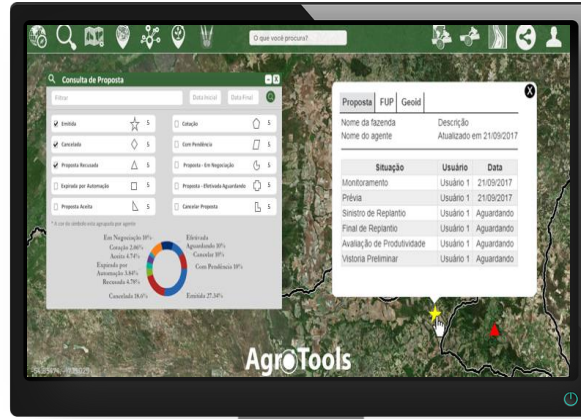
O que você procura?

Consulta de Proposta

Filtrar

Data Inicial

Data Final

Emitida 5

Cotação 5

Cancelada 5

Com Pendência 5

Proposta Recusada 5

Proposta - Em Negociação 5

Expirado por Automação 5

Proposta - Efetivada Aguardando 5

Proposta Aceita 5

Cancelar Proposta 5

Em Negociação 10%

Cotação 2.06%

Aceita 4.74%

Expirado por Automação 3.84%

Recusada 4.70%

Cancelada 18.6%

Efetivada Aguardando 10%

Cancelar 10%

Com Pendência 10%

Emitida 27.34%

Proposta

FUP

Geoid

Nome da fazenda

Descrição

Nome do agente

Atualizado em 21/09/2017

| Situação | Usuário | Data |
|---|---|---|
| Monitoramento | Usuário 1 | 21/09/2017 |
| Prévia | Usuário 1 | 21/09/2017 |
| Sinistro de Replantio | Usuário 1 | Aguardando |
| Final de Replantio | Usuário 1 | Aguardando |
| Avaliação de Produtividade | Usuário 1 | Aguardando |
| Vistoria Preliminar | Usuário 1 | Aguardando |

AgroTools